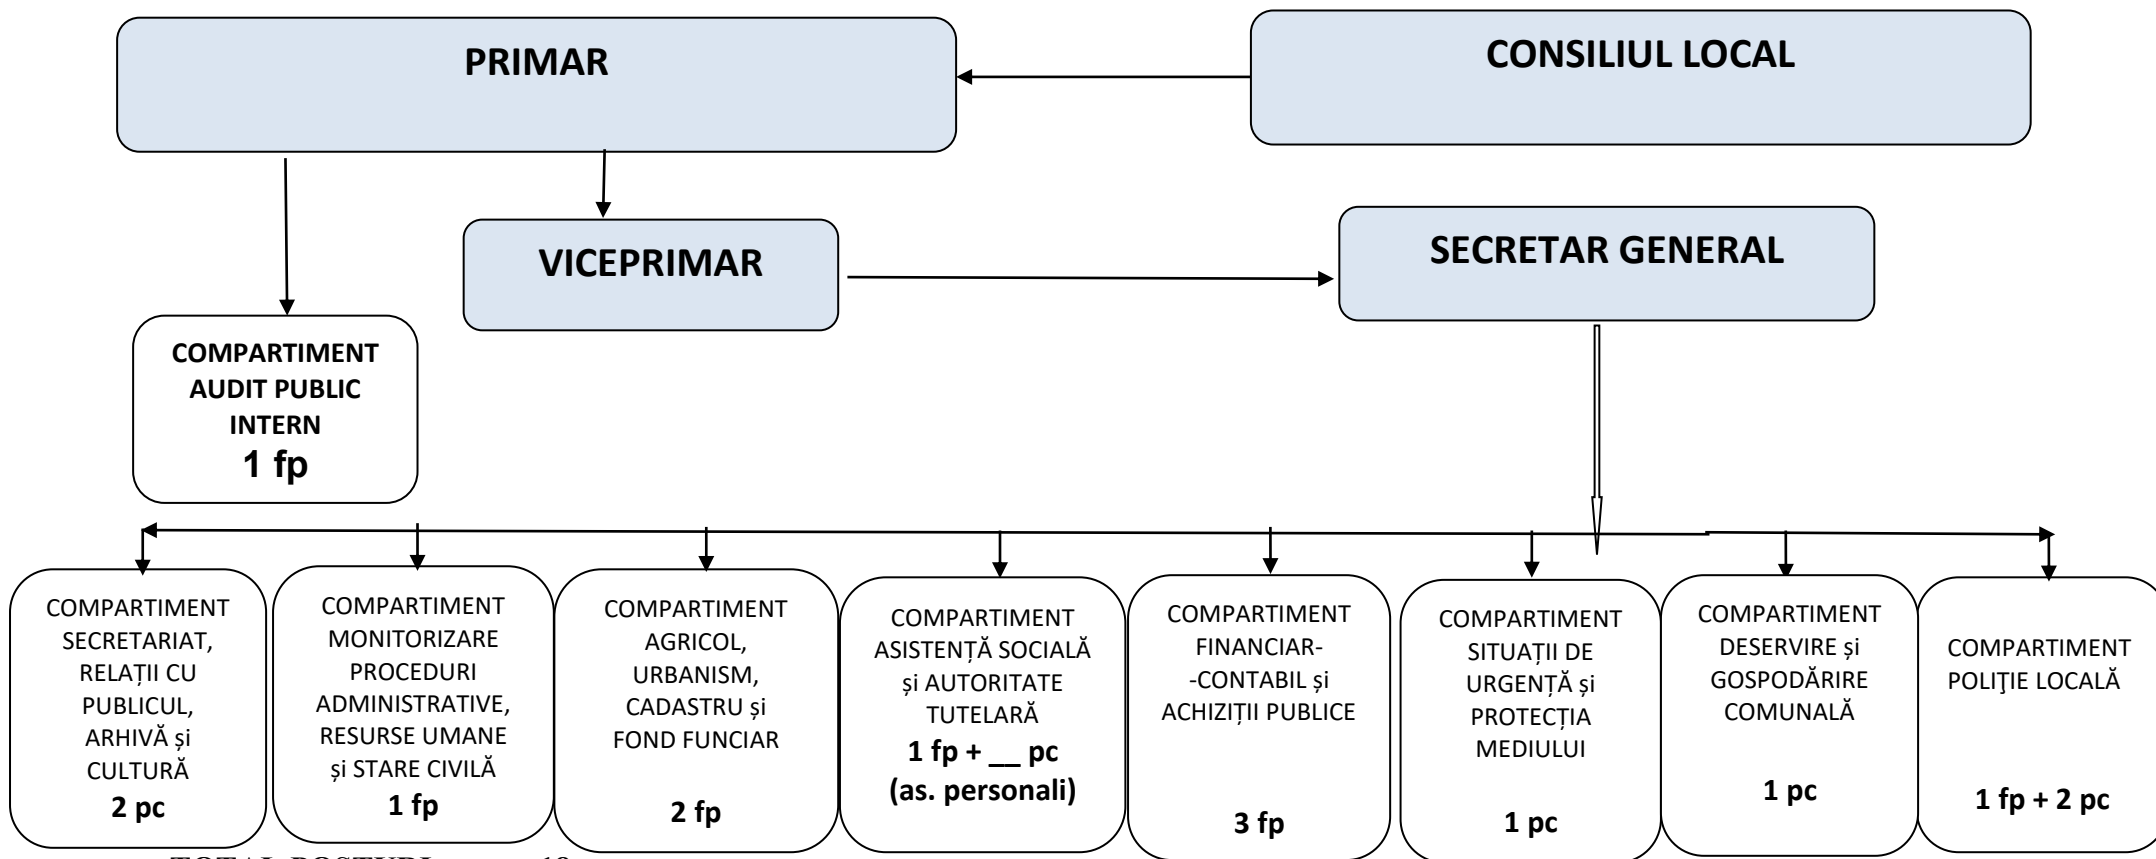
PRIMAR

CONSILIUL LOCAL

VICEPRIMAR

SECRETAR GENERAL

COMPARTIMENT AUDIT PUBLIC INTERN
1 fp

COMPARTIMENT SECRETARIAT, RELAȚII CU PUBLICUL, ARHIVĂ și CULTURĂ
2 pc

COMPARTIMENT MONITORIZARE PROCEDURI ADMINISTRATIVE, RESURSE UMANE și STARE CIVILĂ
1 fp

COMPARTIMENT AGRICOL, URBANISM, CADASTRU și FOND FUNCIAR
2 fp

COMPARTIMENT ASISTENȚĂ SOCIALĂ și AUTORITATE TUTELARĂ
1 fp + __ pc
(as. personali)

COMPARTIMENT FINANCIAR- -CONTABIL și ACHIZIȚII PUBLICE
3 fp

COMPARTIMENT SITUAȚII DE URGENȚĂ și PROTECȚIA MEDIULUI
1 pc

COMPARTIMENT DESERVIRE și GOSPODĂRIRE COMUNALĂ
1 pc

COMPARTIMENT POLIŢIE LOCALĂ
1 fp + 2 pc

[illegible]